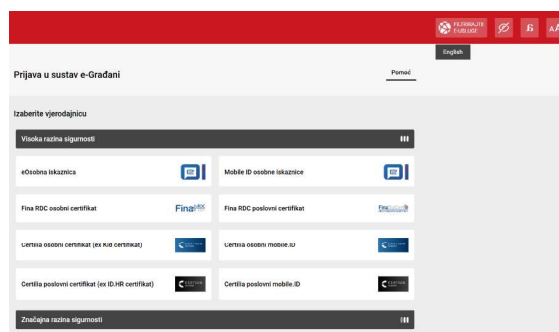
FILTRIRAJTE E-USLUGE

English

Prijava u sustav e-Građani

Pomoć

Izaberite vjerodajnicu

Visoka razina sigurnosti

eOsobna iskaznica

Mobile ID osobne iskaznice

Fina RDC osobni certifikat

Fina

Fina RDC poslovni certifikat

Fina

Certilia osobni certifikat (ex KID certifikat)

Certilia osobni mobile.ID

Certilia poslovni certifikat (ex ID.HR certifikat)

Certilia poslovni mobile.ID

Značajna razina sigurnosti